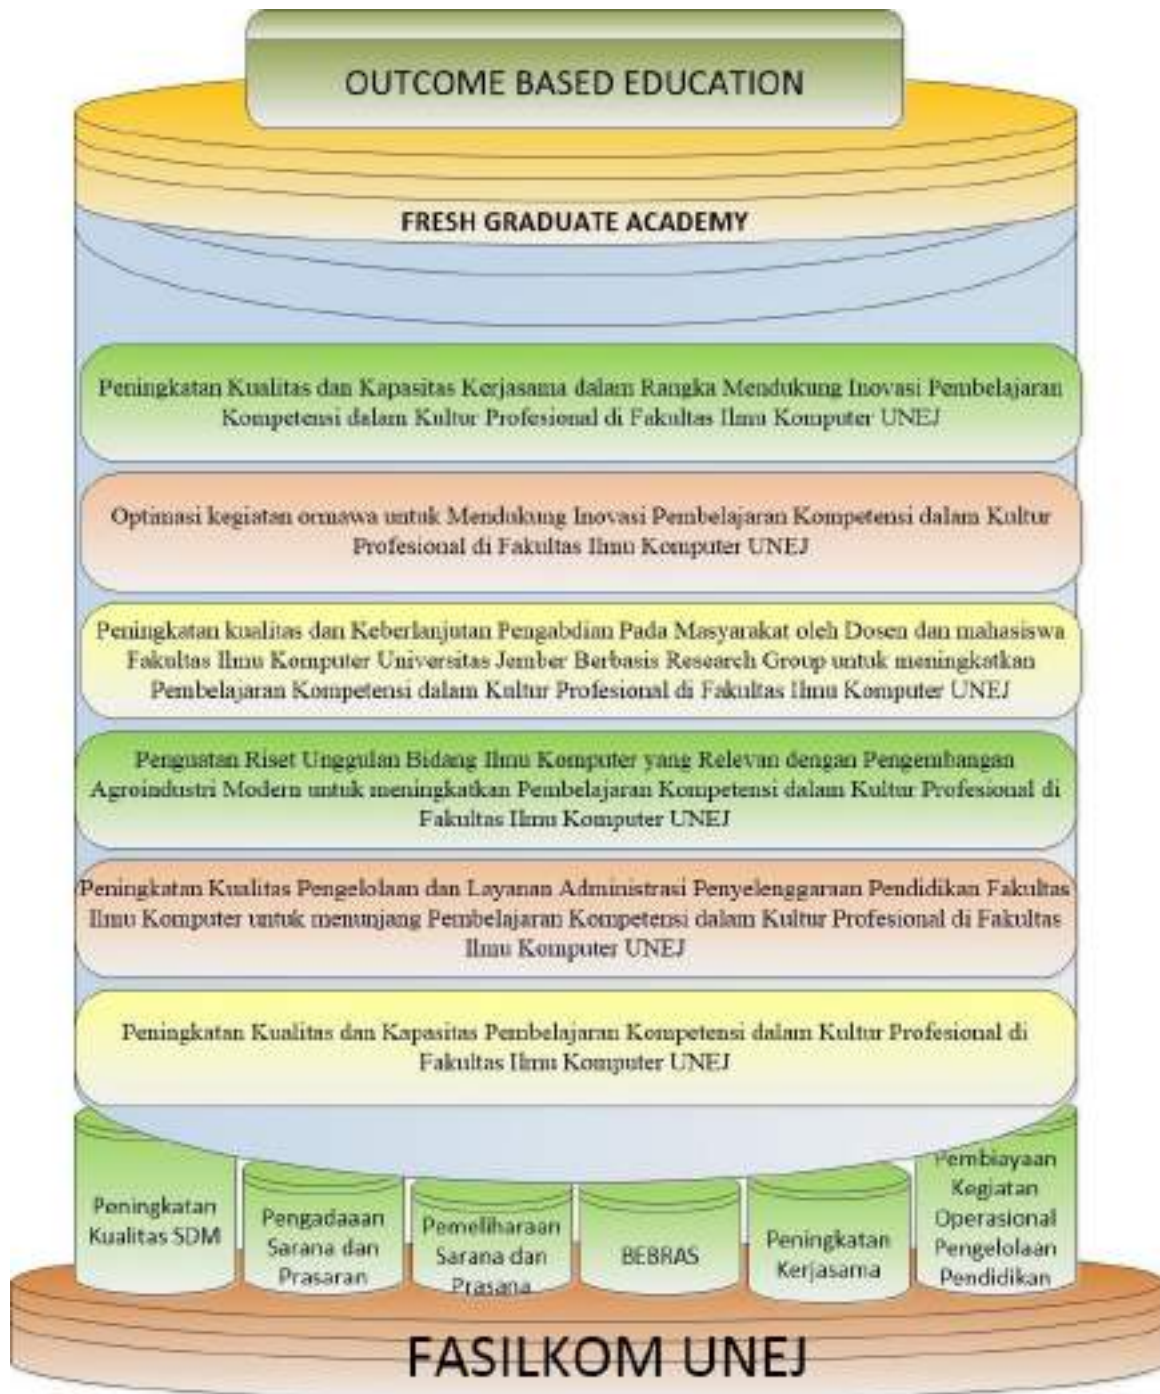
OUTCOME BASED EDUCATION

FRESH GRADUATE ACADEMY

Peningkatan Kualitas dan Kapasitas Kerjasama dalam Rangka Mendukung Inovasi Pembelajaran Kompetensi dalam Kultur Profesional di Fakultas Ilmu Komputer UNEJ

Optimasi kegiatan ormawa untuk Mendukung Inovasi Pembelajaran Kompetensi dalam Kultur Profesional di Fakultas Ilmu Komputer UNEJ

Peningkatan kualitas dan Keberlanjutan Pengabdian Pada Masyarakat oleh Dosen dan mahasiswa Fakultas Ilmu Komputer Universitas Jember Berbasis Research Group untuk meningkatkan Pembelajaran Kompetensi dalam Kultur Profesional di Fakultas Ilmu Komputer UNEJ

Penguatan Riset Unggulan Bidang Ilmu Komputer yang Relevan dengan Pengembangan Agroindustri Modern untuk meningkatkan Pembelajaran Kompetensi dalam Kultur Profesional di Fakultas Ilmu Komputer UNEJ

Peningkatan Kualitas Pengelolaan dan Layanan Administrasi Penyelenggaraan Pendidikan Fakultas Ilmu Komputer untuk menunjang Pembelajaran Kompetensi dalam Kultur Profesional di Fakultas Ilmu Komputer UNEJ

Peningkatan Kualitas dan Kapasitas Pembelajaran Kompetensi dalam Kultur Profesional di Fakultas Ilmu Komputer UNEJ

Peningkatan Kualitas SDM

Pengadaaan Sarana dan Prasaran

Pemeliharaan Sarana dan Prasana

BEBRAS

Peningkatan Kerjasama

Pembiayaan Kegiatan Operasional Pengelolaan Pendidikan

FASILKOM UNEJ